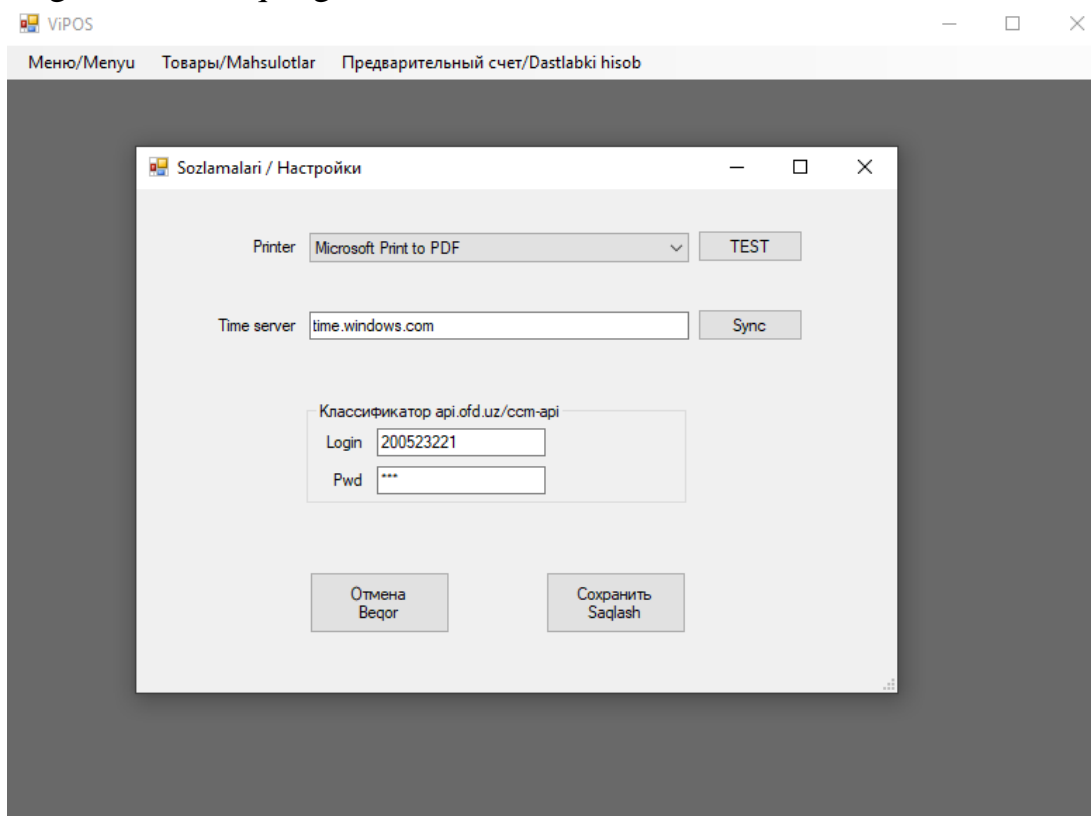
ViPOS

Меню/Menyu Товары/Mahsulotlar Предварительный счет/Dastlabki hisob

Sozlamalari / Настройки

Printer Microsoft Print to PDF TEST

Time server time.windows.com Sync

Классификатор api.ofd.uz/ccm-api

Login 200523221

Pwd ***

Отмена Beqor

Сохранить Saqlash